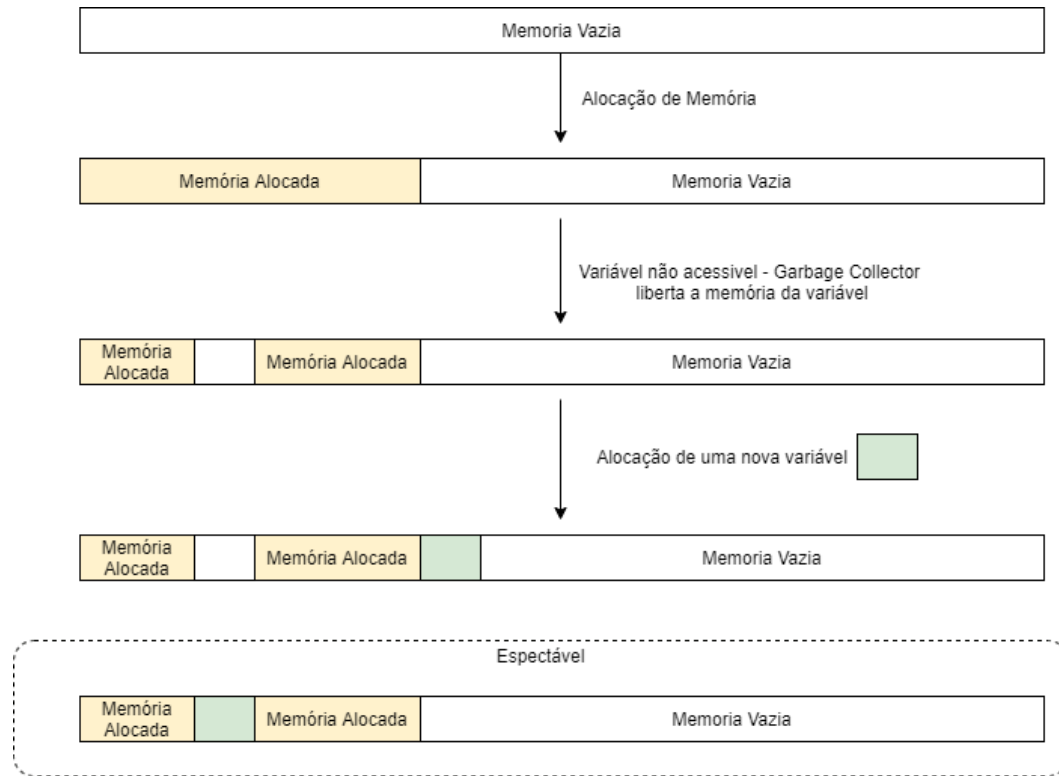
Memoria Vazia

Alocação de Memória

Memória Alocada

Memoria Vazia

Variável não acessivel - Garbage Collector liberta a memória da variável

Memória Alocada

Memória Alocada

Memoria Vazia

Alocação de uma nova variável

Memória Alocada

Memória Alocada

Memoria Vazia

Espectável

Memória Alocada

Memória Alocada

Memoria Vazia